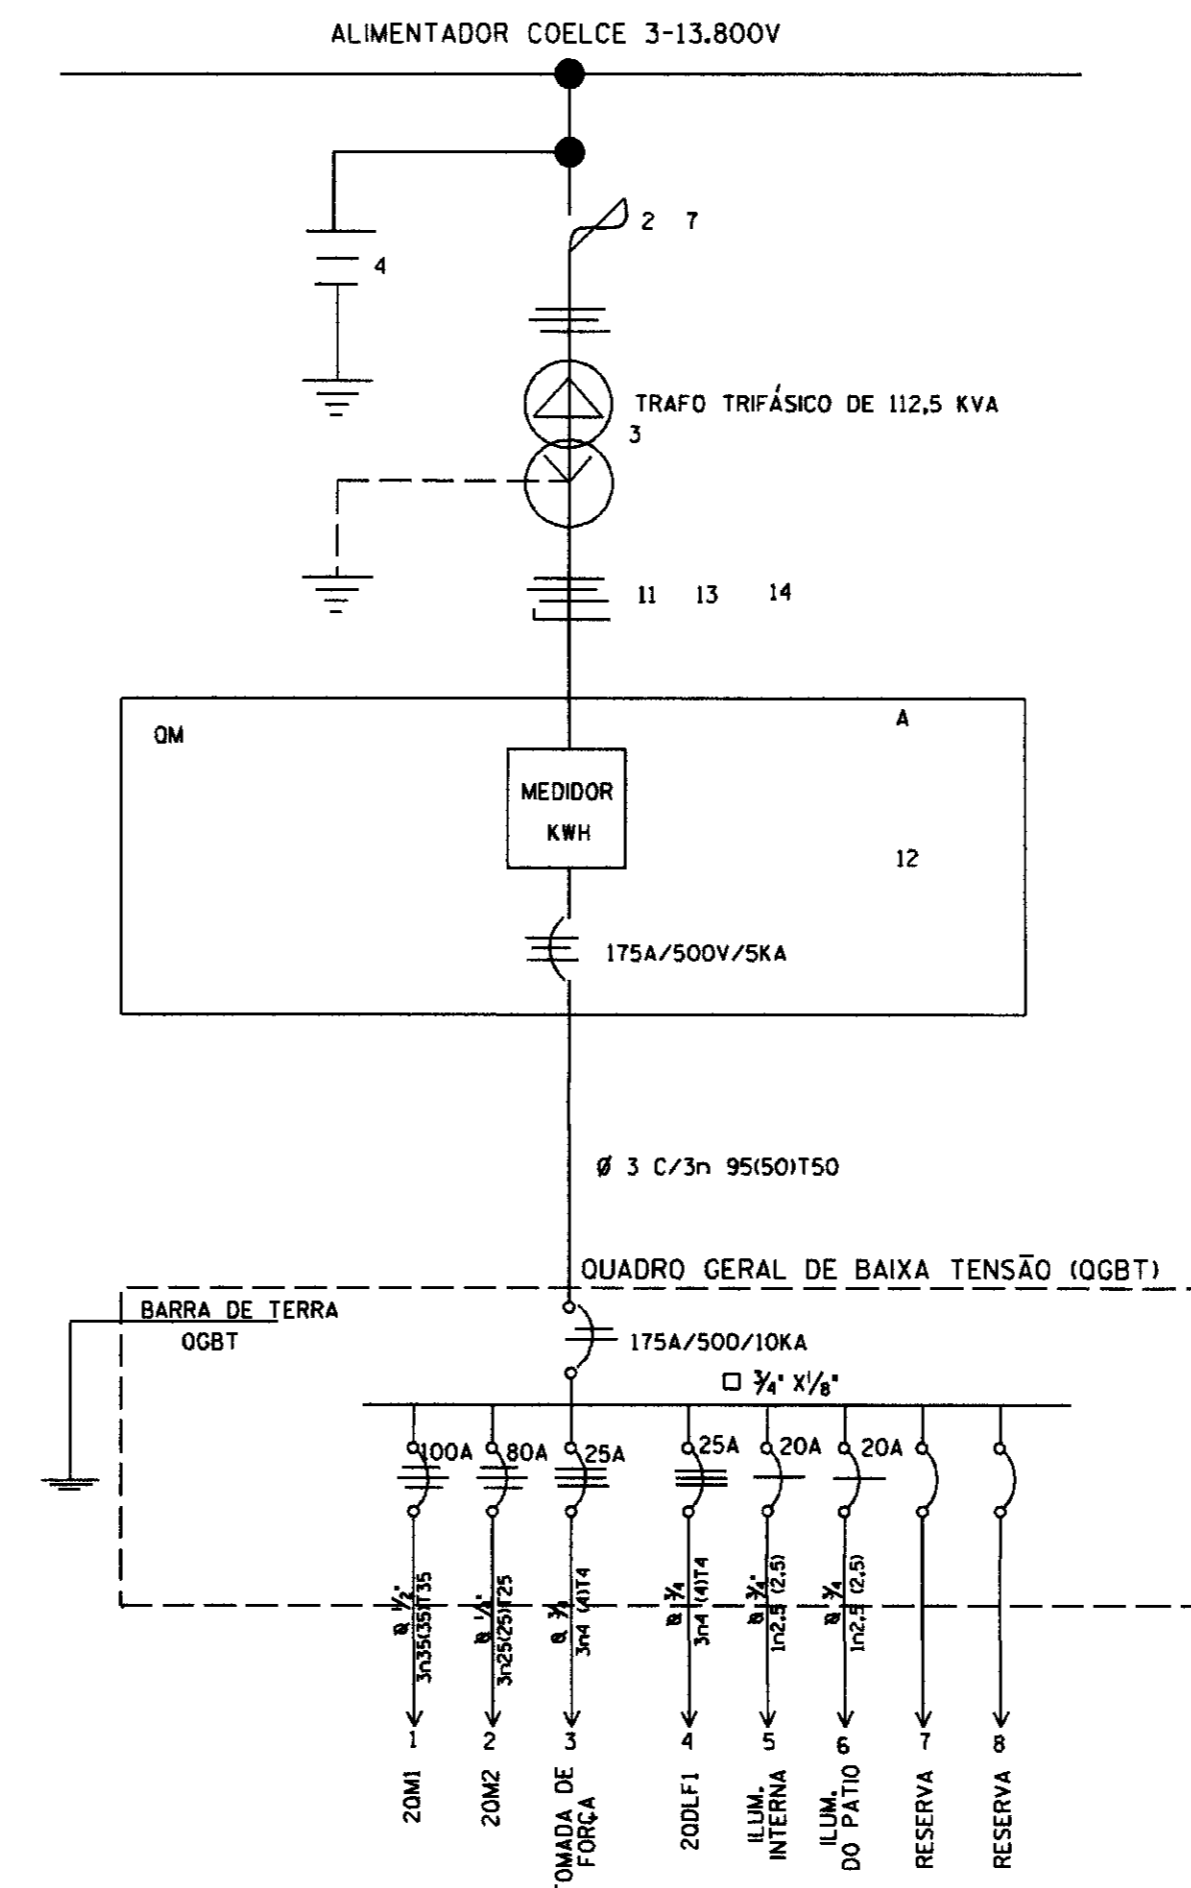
ALIMENTADOR COELCE 3-13.800V

4

2 7

TRAFO TRIFÁSICO DE 112,5 KVA
3

11 13 14

QM

A

MEDIDOR
KWH

12

175A/500V/5KA

Ø 3 C/3n 95(50)T50

QUADRO GERAL DE BAIXA TENSÃO (QGBT)

BARRA DE TERRA
QGBT

175A/500/10KA

□ $\frac{3}{4}$" X$\frac{1}{8}$"

100A
80A
25A
25A
20A
20A

Ø $\frac{1}{2}$"
3n35(35)T35

Ø $\frac{1}{2}$"
3n25(25)T25

Ø $\frac{3}{4}$
3n4 (4)T4

Ø $\frac{3}{4}$
3n4 (4)T4

Ø $\frac{3}{4}$"
1n2,5 (2,5)

Ø $\frac{3}{4}$
1n2,5 (2,5)

1
2QM1

2
2QM2

3
TOMADA DE FORÇA

4
2QDLF1

5
ILUM. INTERNA

6
ILUM. DO PATIO

7
RESERVA

8
RESERVA